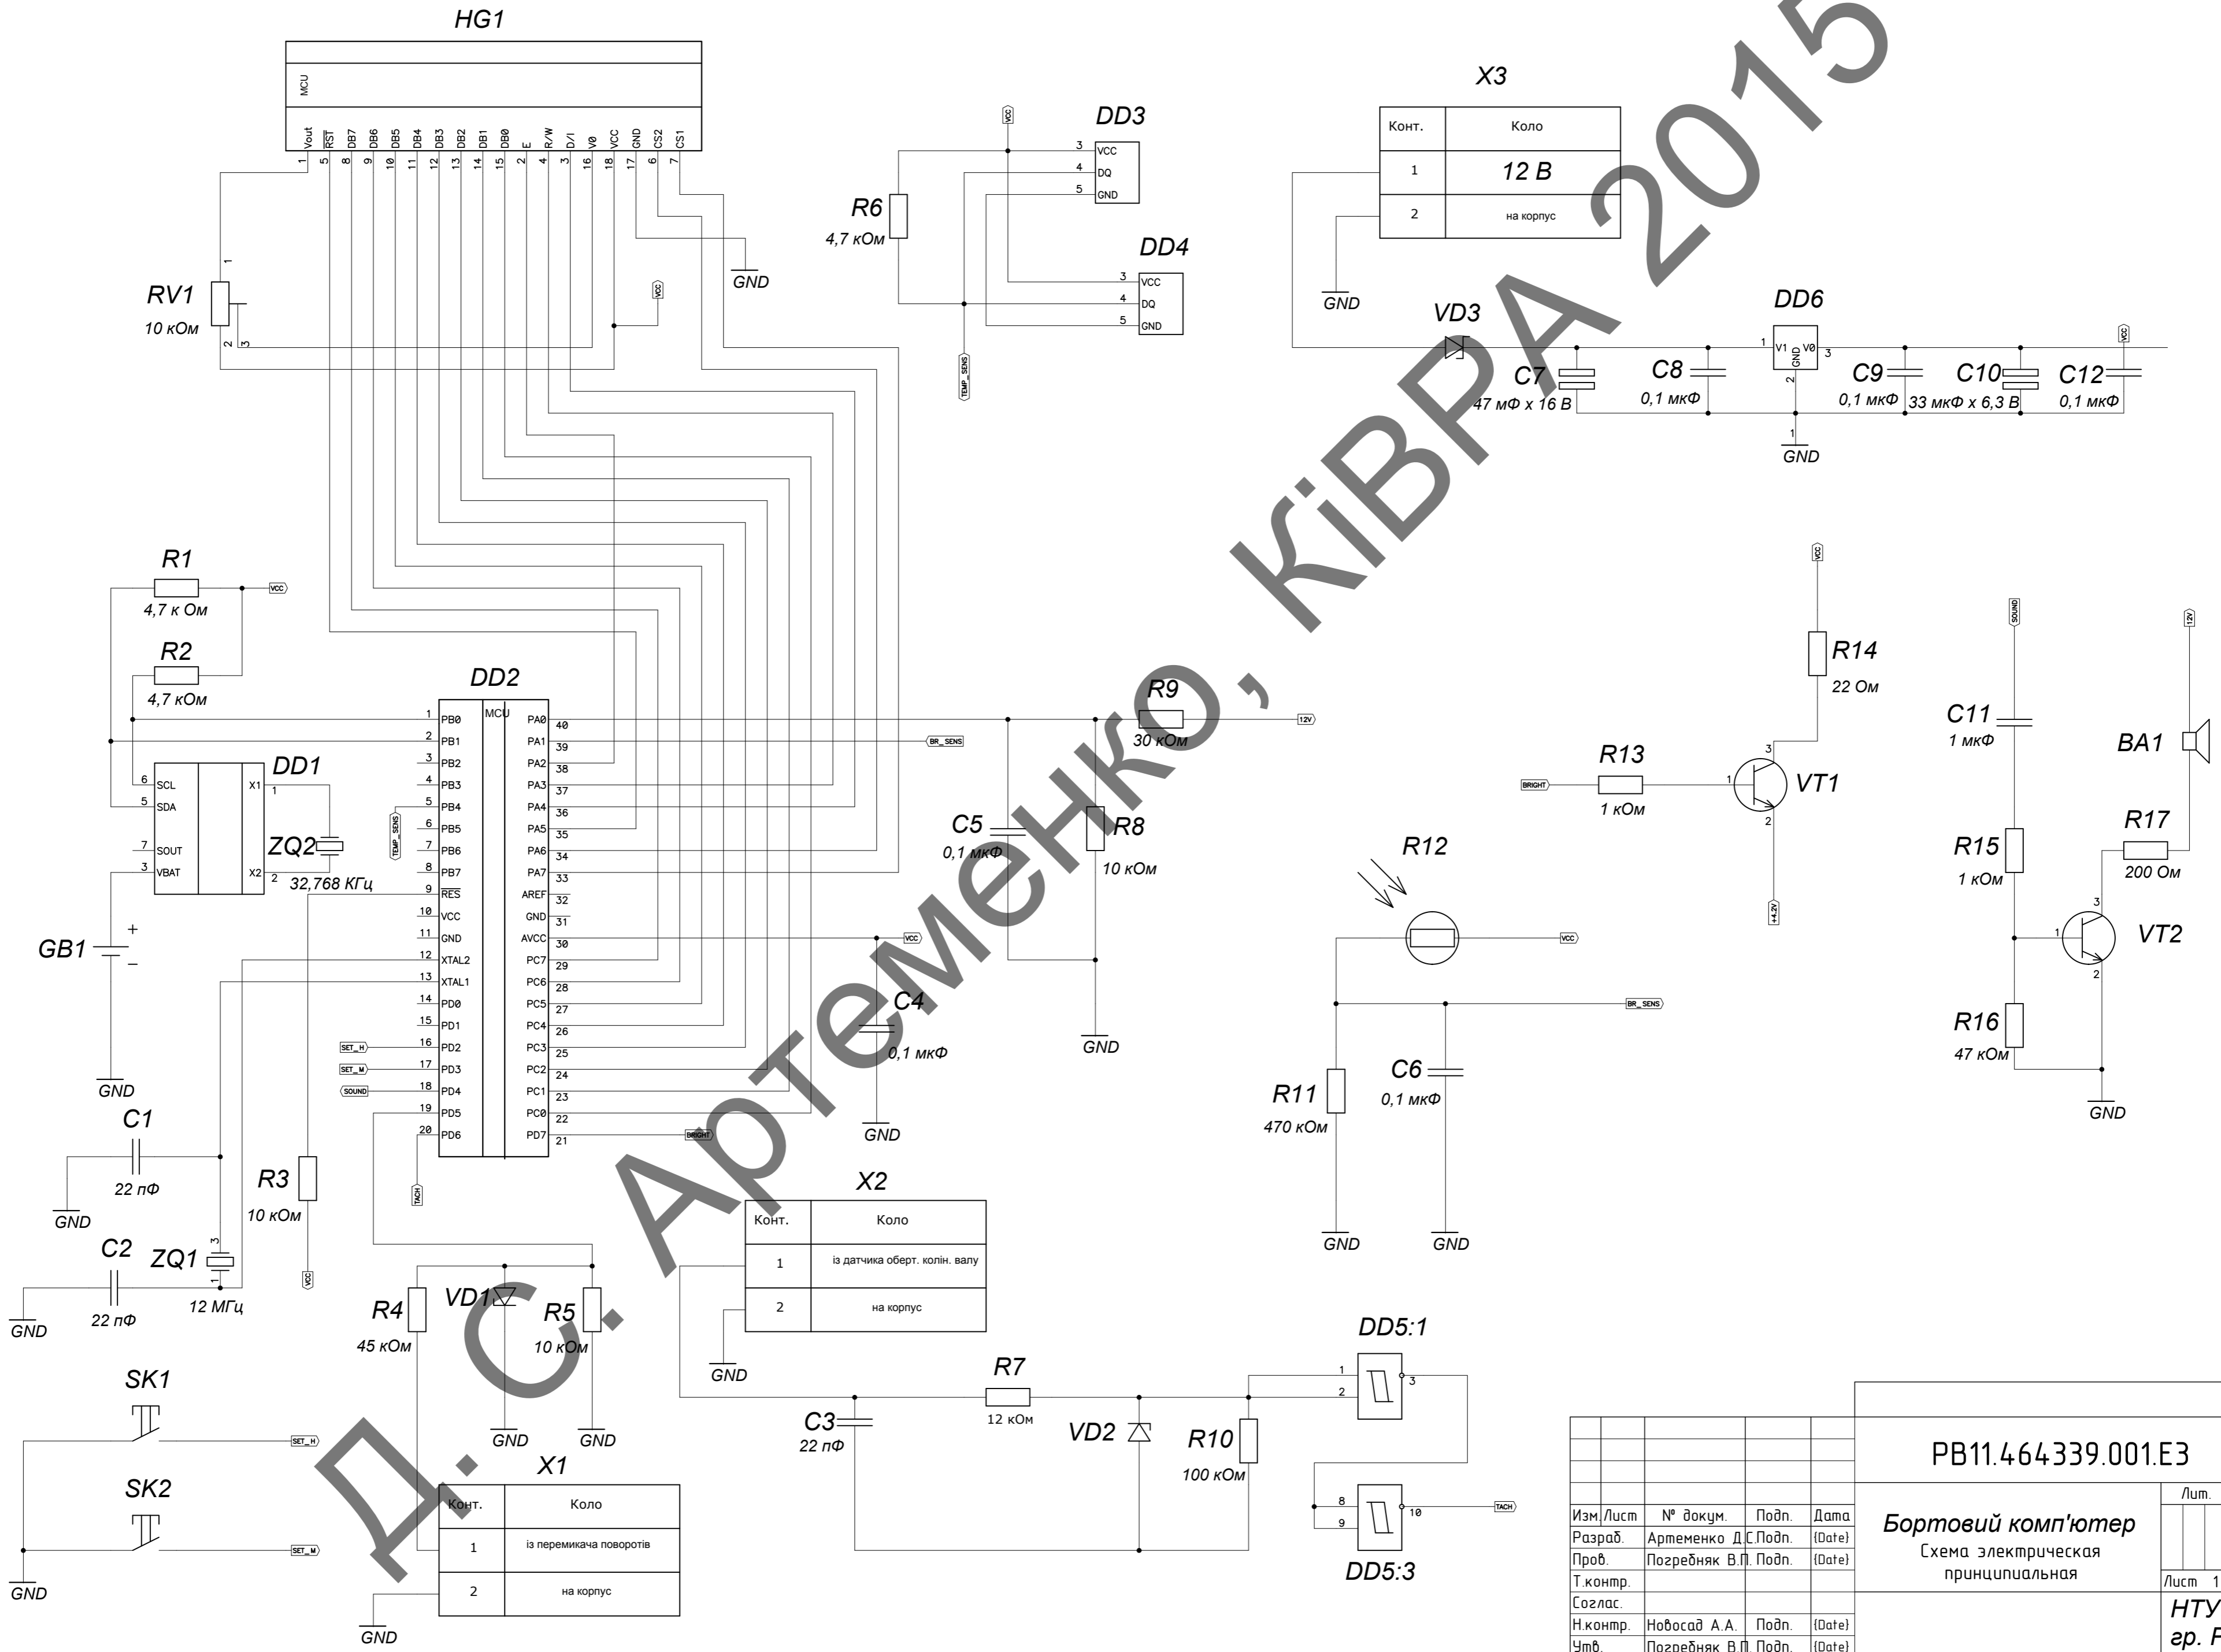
HG1

MCU

Vout RST DB7 DB6 DB5 DB4 DB3 DB2 DB1 DB0 E R/W D/I V0 VCC GND CS2 CS1
1 5 8 9 10 11 12 13 14 15 2 4 3 16 18 17 6 7

GND

RV1
10 кОм
1 2 3

VCC

DD3
3 VCC
4 DQ
5 GND

R6
4,7 кОм

VCC

DD4
3 VCC
4 DQ
5 GND

TEMP_SENS

X3

| Конт. | Коло |
|---|---|
| 1 | 12 В |
| 2 | на корпус |

GND

VD3

DD6
1 V1 GND V0 3
2

VCC

C7
47 мФ х 16 В

C8
0,1 мкФ

C9
0,1 мкФ

C10
33 мкФ х 6,3 В

C12
0,1 мкФ

1
GND

R1
4,7 к Ом

VCC

R2
4,7 кОм

DD2
MCU

1 PB0
2 PB1
3 PB2
4 PB3
5 PB4
6 PB5
7 PB6
8 PB7
9 RES
10 VCC
11 GND
12 XTAL2
13 XTAL1
14 PD0
15 PD1
16 PD2
17 PD3
18 PD4
19 PD5
20 PD6

PA0 40
PA1 39
PA2 38
PA3 37
PA4 36
PA5 35
PA6 34
PA7 33
AREF 32
GND 31
AVCC 30
PC7 29
PC6 28
PC5 27
PC4 26
PC3 25
PC2 24
PC1 23
PC0 22
PD7 21

R9
30 кОм

12V

BR_SENS

DD1
6 SCL
5 SDA
7 SOUT
3 VBAT
X1 1
X2 2

TEMP_SENS

ZQ2
32,768 КГц

GB1
+
–

GND

C5
0,1 мкФ

R8
10 кОм

GND

VCC

C4
0,1 мкФ

GND

SET_H
SET_M
SOUND

BRIGHT

TACH

C1
22 пФ
GND

C2
22 пФ
GND

ZQ1
12 МГц
3 1

R3
10 кОм

VCC

R4
45 кОм

VD1

R5
10 кОм

GND GND

X2

| Конт. | Коло |
|---|---|
| 1 | із датчика оберт. колін. валу |
| 2 | на корпус |

GND

SK1
SET_H

SK2
SET_M

GND

X1

| Конт. | Коло |
|---|---|
| 1 | із перемикача поворотів |
| 2 | на корпус |

GND

C3
22 пФ

R7
12 кОм

VD2

R10
100 кОм

DD5:1
1 2 3

DD5:3
8 9 10

TACH

VCC

R14
22 Ом

R13
1 кОм

BRIGHT

VT1
1 2 3

+4,2V

R12

VCC

BR_SENS

R11
470 кОм

C6
0,1 мкФ

GND GND

SOUND

C11
1 мкФ

R15
1 кОм

R16
47 кОм

12V

BA1

R17
200 Ом

VT2
1 2 3

GND

РВ11.464339.001.Е3

| Изм. | Лист | № докум. | Подп. | Дата |
|---|---|---|---|---|
| Разраб. | | Артеменко Д.С. | Подп. | {Date} |
| Пров. | | Погребняк В.П. | Подп. | {Date} |
| Т.контр. | | | | |
| Соглас. | | | | |
| Н.контр. | | Новосад А.А. | Подп. | {Date} |
| Утв. | | Погребняк В.П. | Подп. | {Date} |

Бортовий комп'ютер
Схема электрическая принципиальная

Лит.
Лист 1

НТУ
гр. Р

Д. С. Артеменко, КіВРА 2015